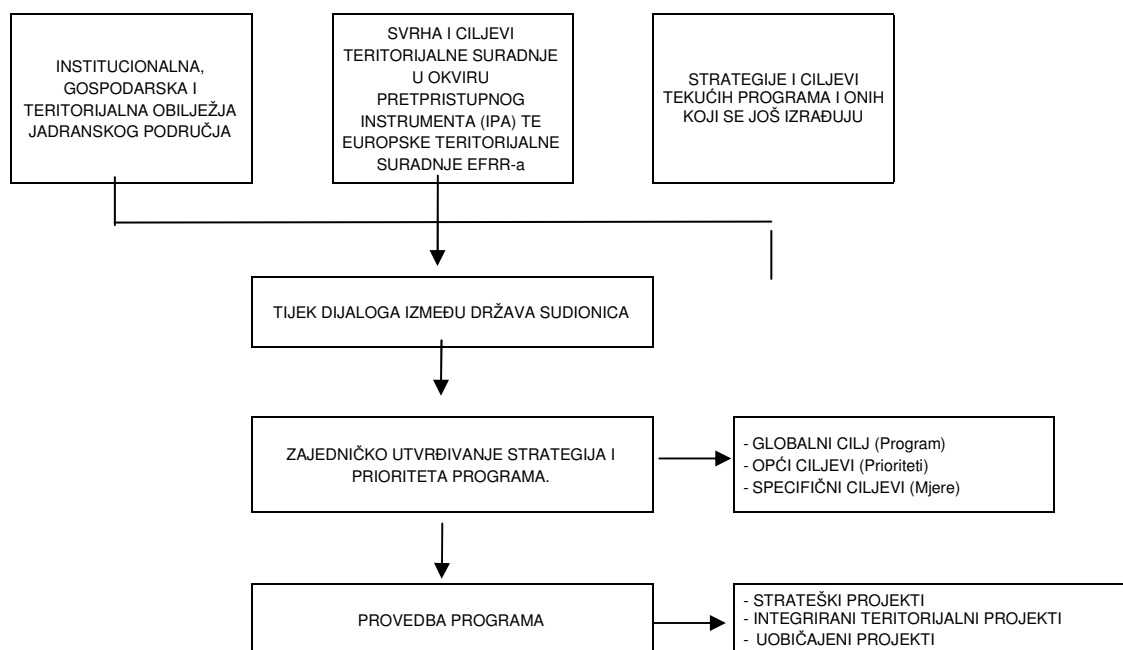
INSTITUCIONALNA, GOSPODARSKA I TERITORIJALNA OBILJEŽJA JADRANSKOG PODRUČJA

SVRHA I CILJEVI TERITORIJALNE SURADNJE U OKVIRU PRETPRISTUPNOG INSTRUMENTA (IPA) TE EUROPSKE TERITORIJALNE SURADNJE EFRR-a

STRATEGIJE I CILJEVI TEKUĆIH PROGRAMA I ONIH KOJI SE JOŠ IZRAĐUJU

TIJEK DIJALOGA IZMEĐU DRŽAVA SUDIONICA

ZAJEDNIČKO UTVRĐIVANJE STRATEGIJA I PRIORITETA PROGRAMA.

- GLOBALNI CILJ (Program)
- OPĆI CILJEVI (Prioriteti)
- SPECIFIČNI CILJEVI (Mjere)

PROVEDBA PROGRAMA

- STRATEŠKI PROJEKTI
- INTEGRIRANI TERITORIJALNI PROJEKTI
- UOBIČAJENI PROJEKTI